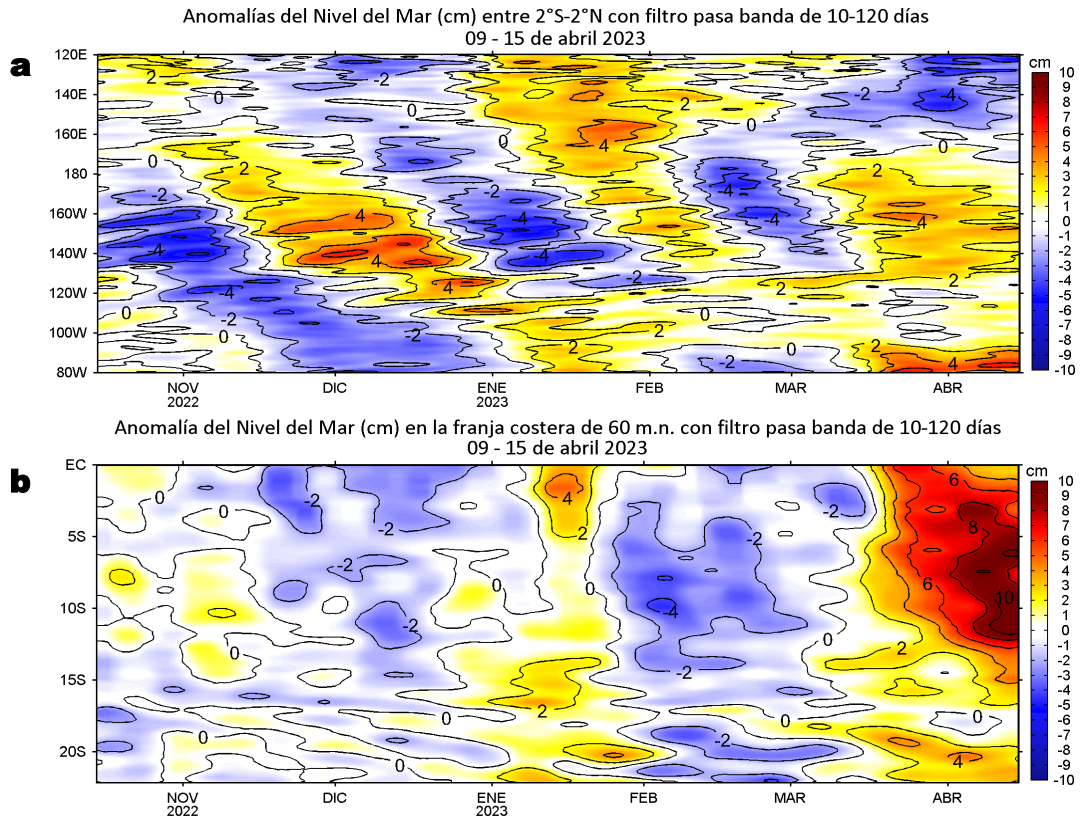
Anomalías del Nivel del Mar (cm) entre 2°S-2°N con filtro pasa banda de 10-120 días
09 - 15 de abril 2023

a

120E
140E
160E
180
160W
140W
120W
100W
80W

2
0
-2
0
2
0
-2
-4
0
0
-4
2
0
-2
-4
4
2
-2
-4
4
4
-4
2
-4
-4
0
4
4
-2
-4
-2
0
2
-2
2
2
0
2
-2
0
2
4

NOV
2022
DIC
ENE
2023
FEB
MAR
ABR

cm
10
9
8
7
6
5
4
3
2
1
0
-1
-2
-3
-4
-5
-6
-7
-8
-9
-10

Anomalía del Nivel del Mar (cm) en la franja costera de 60 m.n. con filtro pasa banda de 10-120 días
09 - 15 de abril 2023

b

EC
5S
10S
15S
20S

0
0
-2
-2
4
2
-2
-2
6
8
-2
0
6
10
-4
-2
0
0
2
-2
2
0
0
0
-2
0
4

NOV
2022
DIC
ENE
2023
FEB
MAR
ABR

cm
10
9
8
7
6
5
4
3
2
1
0
-1
-2
-3
-4
-5
-6
-7
-8
-9
-10